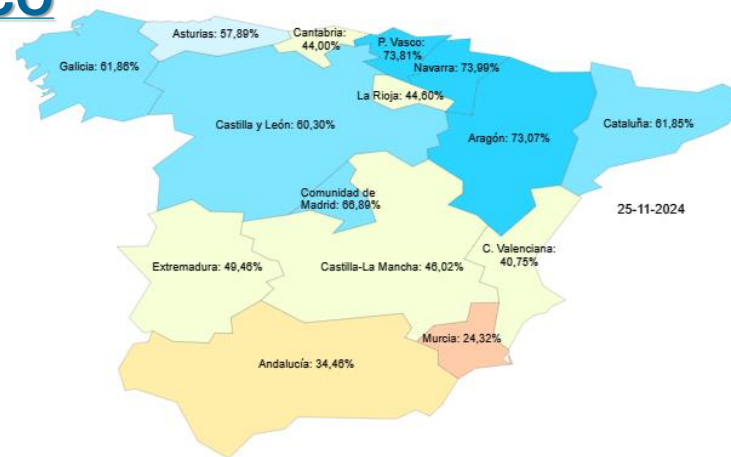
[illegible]

Asturias: 57,89%
Cantabria: 44,00%
P. Vasco: 73,81%
Galicia: 61,86%
Navarra: 73,99%
La Rioja: 44,60%
Castilla y León: 60,30%
Aragón: 73,07%
Cataluña: 61,85%
Comunidad de Madrid: 66,89%
25-11-2024
C. Valenciana: 40,75%
Extremadura: 49,46%
Castilla-La Mancha: 46,02%
Murcia: 24,32%
Andalucía: 34,46%